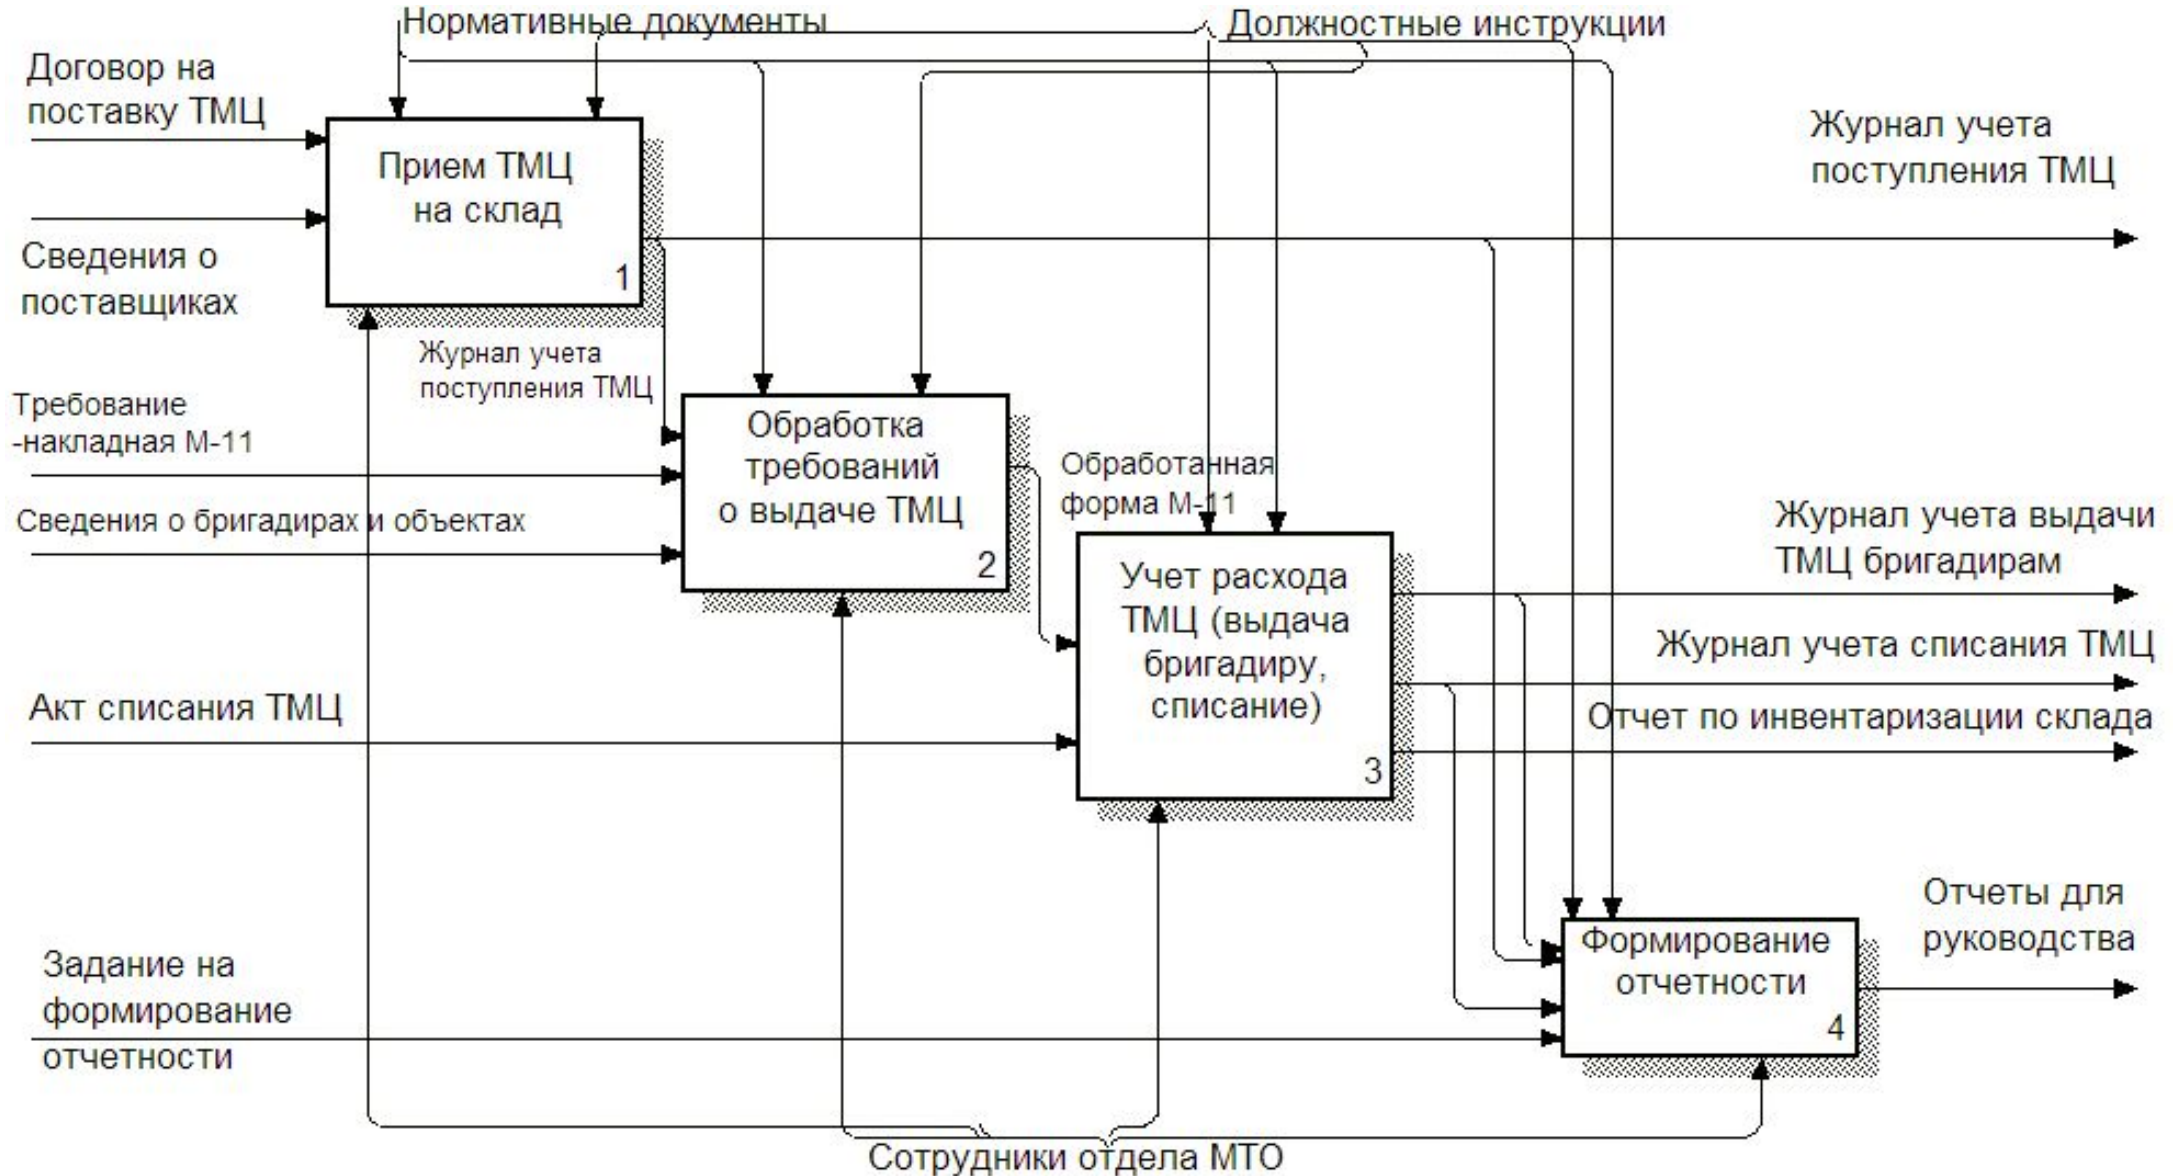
Нормативные документы

Должностные инструкции

Договор на поставку ТМЦ

Сведения о поставщиках

Прием ТМЦ на склад

1

Журнал учета поступления ТМЦ

Журнал учета поступления ТМЦ

Требование -накладная М-11

Сведения о бригадирах и объектах

Обработка требований о выдаче ТМЦ

2

Обработанная форма М-11

Учет расхода ТМЦ (выдача бригадиру, списание)

3

Журнал учета выдачи ТМЦ бригадирам

Журнал учета списания ТМЦ

Отчет по инвентаризации склада

Акт списания ТМЦ

Задание на формирование отчетности

Формирование отчетности

4

Отчеты для руководства

Сотрудники отдела МТО